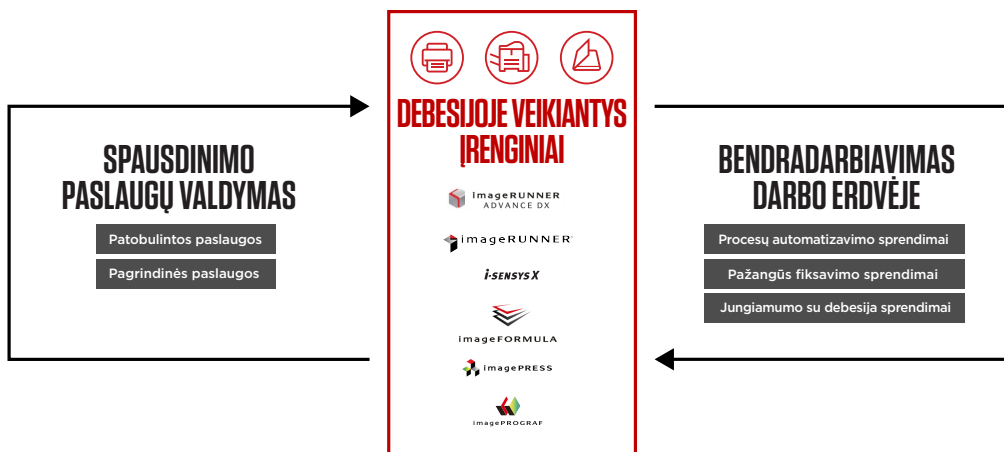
SPAUSDINIMO PASLAUGŲ VALDYMAS

Patobulintos paslaugos

Pagrindinės paslaugos

DEBESIJOJE VEIKIANTYS ĮRENGINIAI

imageRUNNER ADVANCE DX

imageRUNNER

i-SENSYS X

imageFORMULA

imagePRESS

imagePROGRAF

BENDRADARBIAVIMAS DARBO ERDVĖJE

Procesų automatizavimo sprendimai

Pažangūs fiksavimo sprendimai

Jungiamumo su debesija sprendimai